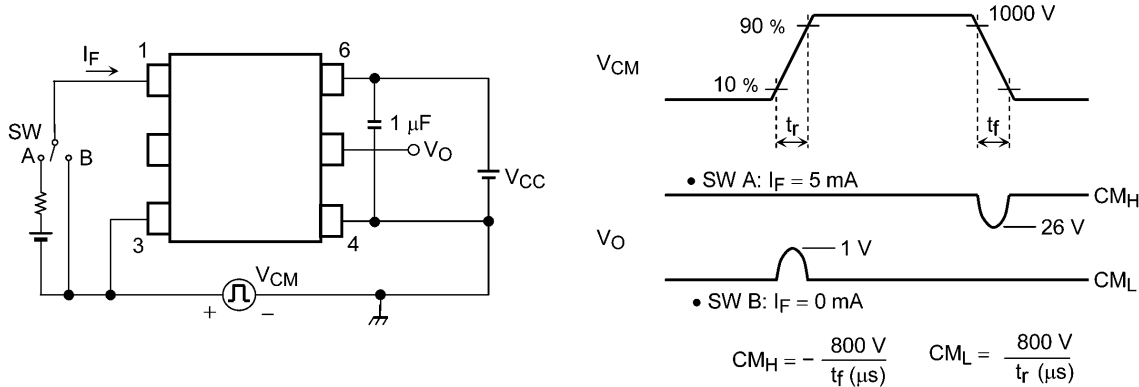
$I_F$

1

6

SW

A

B

$1\ \mu F$

$V_O$

$V_{CC}$

3

4

$V_{CM}$

+

−

$V_{CM}$

90 %

1000 V

10 %

$t_r$

$t_f$

• SW A: $I_F = 5$ mA

$CM_H$

26 V

$V_O$

1 V

$CM_L$

• SW B: $I_F = 0$ mA

$CM_H = -\frac{800\ V}{t_f\ (\mu s)}$ $CM_L = \frac{800\ V}{t_r\ (\mu s)}$